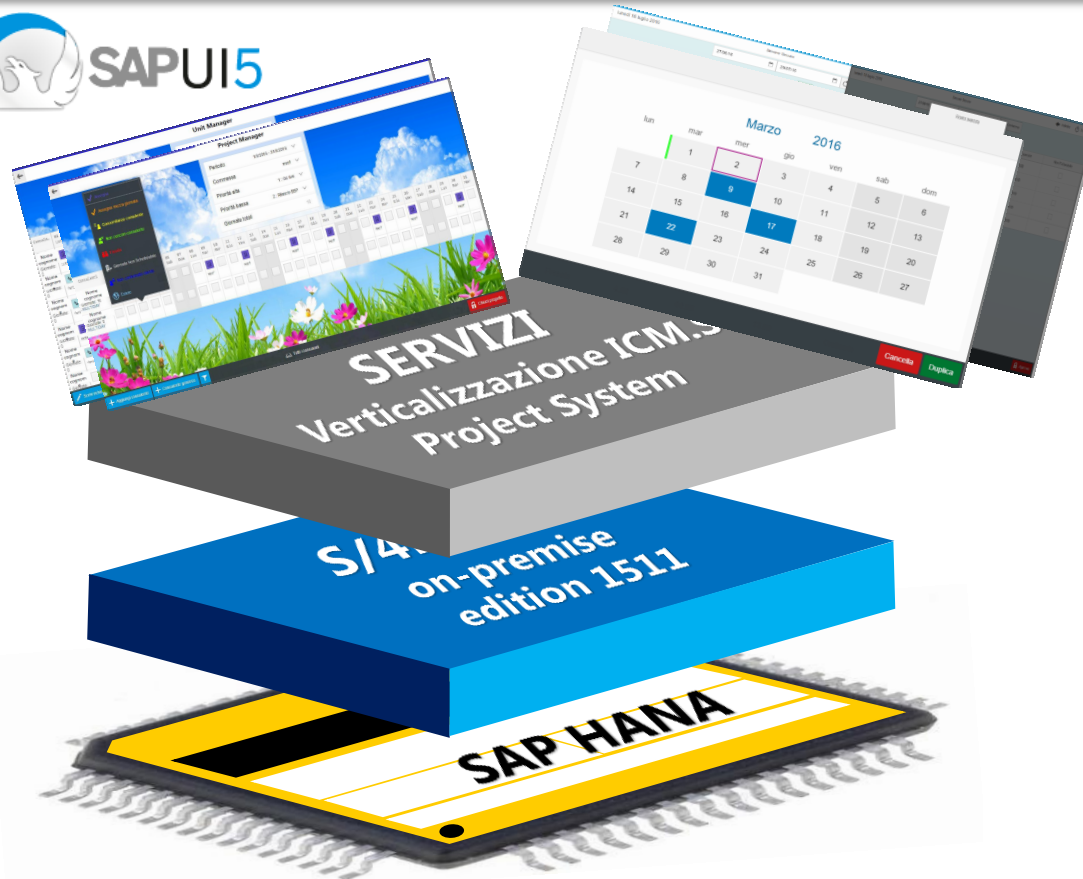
SAPUI5

Unit Manager

Project Manager

Periodo

Commessa

Priorità alta

Priorità bassa

Giornate totali

Chiudi progetto

Marzo 2016

lun mar mer gio ven sab dom

| | 1 | 2 | 3 | 4 | 5 | 6 |
|---|---|---|---|---|---|---|
| 7 | 8 | 9 | 10 | 11 | 12 | 13 |
| 14 | 15 | 16 | 17 | 18 | 19 | 20 |
| 21 | 22 | 23 | 24 | 25 | 26 | 27 |
| 28 | 29 | 30 | 31 | | | |

Cancella

Duplica

SERVIZI
Verticalizzazione ICM.S
Project System

S/4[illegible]
on-premise
edition 1511

SAP HANA